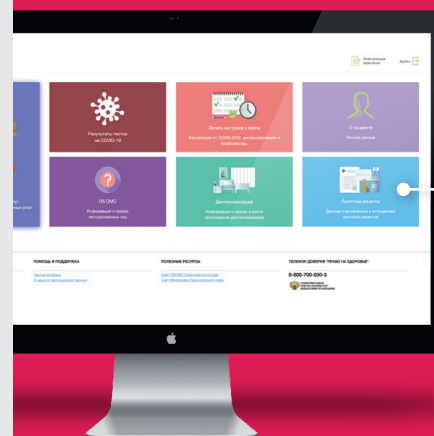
Электронные рецепты

Выйти

Результаты тестов на COVID-19

Запись на приём к врачу

Вакцинация от COVID-2019, диспансеризация и профосмотры

О пациенте

Личные данные

Об ОМС

Информация о полисе, застрахованных лиц

Диспансеризация

Информация о сроках и месте прохождения диспансеризации

Льготные рецепты

Данные о выписанных и отпущенных льготных рецептах

ПОМОЩЬ И ПОДДЕРЖКА

ПОЛЕЗНЫЕ РЕСУРСЫ

ТЕЛЕФОН ДОВЕРИЯ "ПРАВО НА ЗДОРОВЬЕ"

8-800-700-000-3